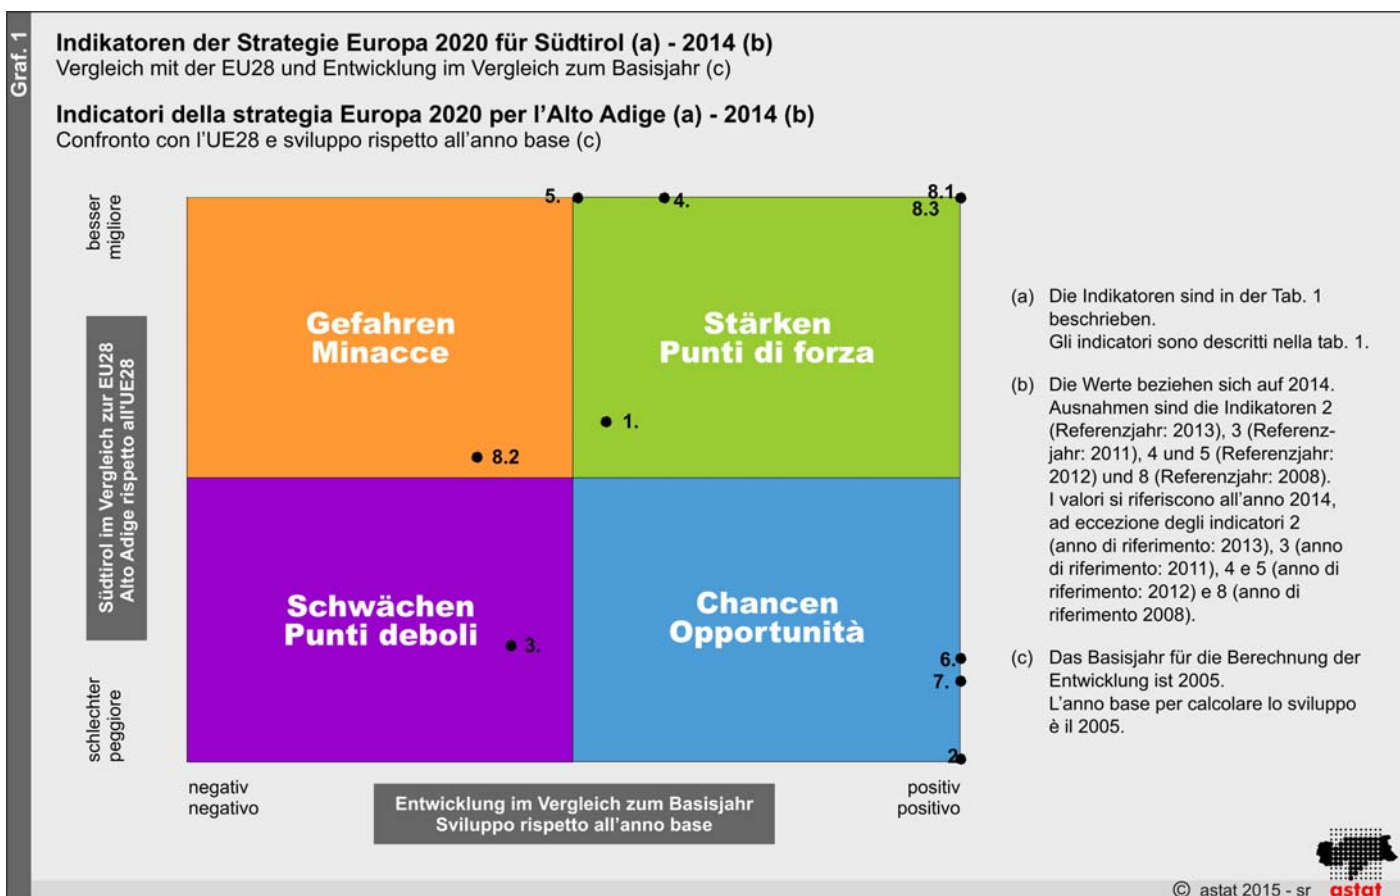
Graf. 1

Indikatoren der Strategie Europa 2020 für Südtirol (a) - 2014 (b)
Vergleich mit der EU28 und Entwicklung im Vergleich zum Basisjahr (c)

Indicatori della strategia Europa 2020 per l'Alto Adige (a) - 2014 (b)
Confronto con l'UE28 e sviluppo rispetto all'anno base (c)

besser
migliore

Südtirol im Vergleich zur EU28
Alto Adige rispetto all'UE28

schlechter
peggiore

5.
4.
8.1
8.3

Gefahren
Minacce

Stärken
Punti di forza

1.
8.2

Schwächen
Punti deboli

3.

Chancen
Opportunità

6.
7.
2.

negativ
negativo

Entwicklung im Vergleich zum Basisjahr
Sviluppo rispetto all'anno base

positiv
positivo

(a) Die Indikatoren sind in der Tab. 1 beschrieben.
Gli indicatori sono descritti nella tab. 1.

(b) Die Werte beziehen sich auf 2014. Ausnahmen sind die Indikatoren 2 (Referenzjahr: 2013), 3 (Referenzjahr: 2011), 4 und 5 (Referenzjahr: 2012) und 8 (Referenzjahr: 2008).
I valori si riferiscono all'anno 2014, ad eccezione degli indicatori 2 (anno di riferimento: 2013), 3 (anno di riferimento: 2011), 4 e 5 (anno di riferimento: 2012) e 8 (anno di riferimento 2008).

(c) Das Basisjahr für die Berechnung der Entwicklung ist 2005.
L'anno base per calcolare lo sviluppo è il 2005.

© astat 2015 - sr
astat